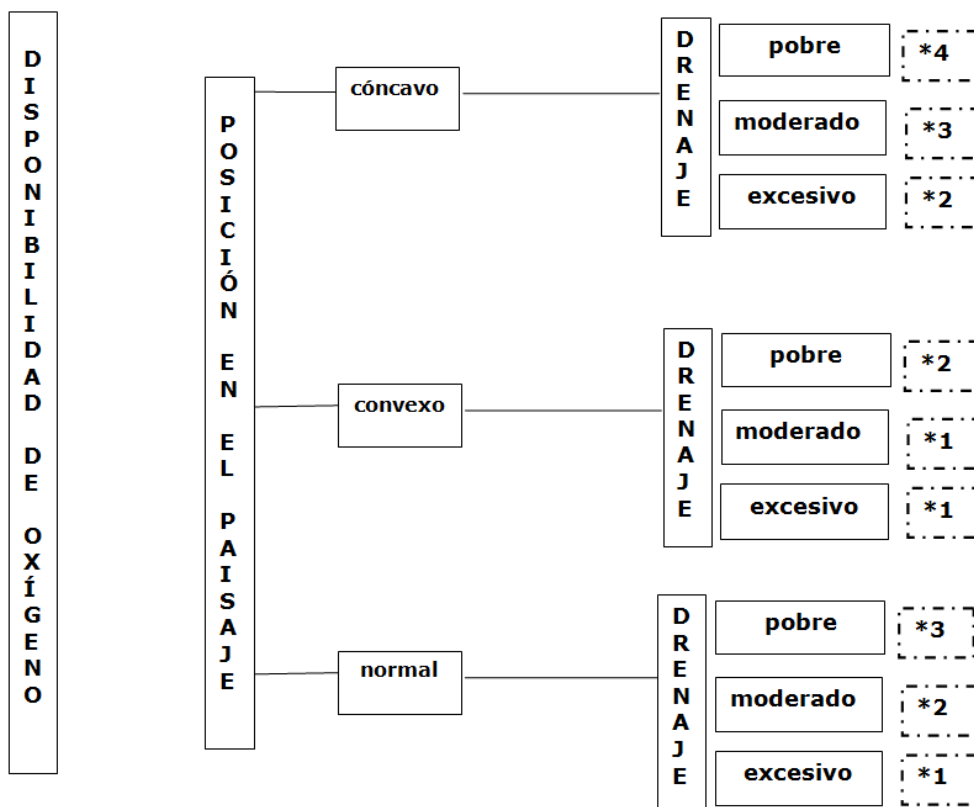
DISPONIBILIDAD DE OXÍGENO

POSICIÓN EN EL PAISAJE

cóncavo

DRENAJE

pobre *4

moderado *3

excesivo *2

convexo

DRENAJE

pobre *2

moderado *1

excesivo *1

normal

DRENAJE

pobre *3

moderado *2

excesivo *1